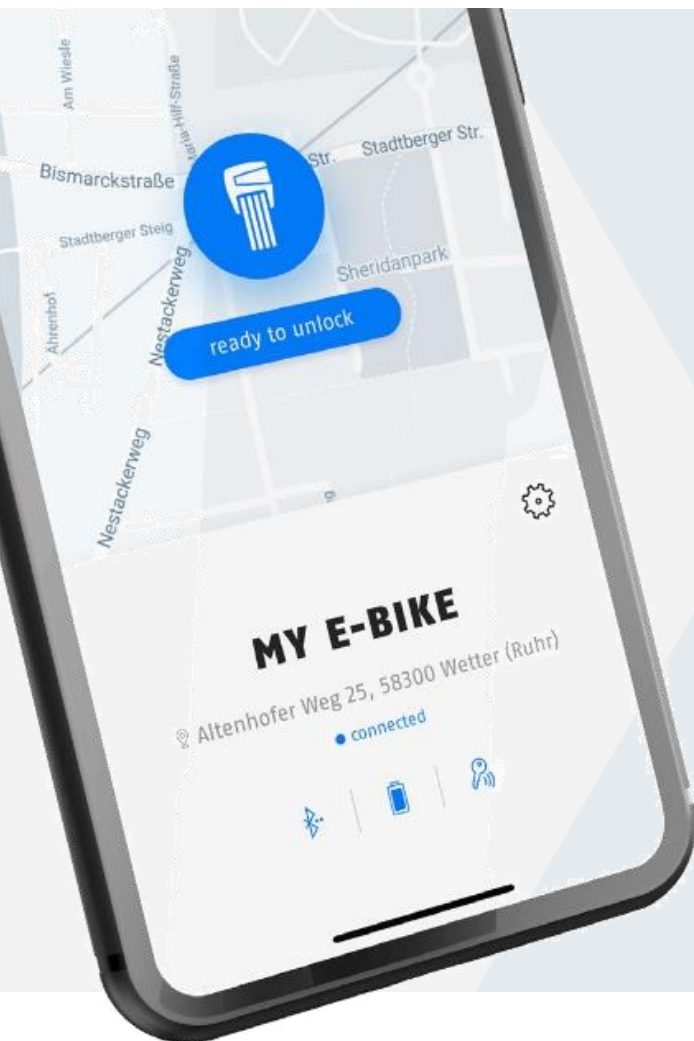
Am Wiesle

Maria-Hilf-Straße

Bismarckstraße

Str.

Stadtberger Str.

Stadtberger Steig

Sheridanpark

Ahrenhof

Nestackerweg

ready to unlock

Nestackerweg

MY E-BIKE

Altenhofer Weg 25, 58300 Wetter (Ruhr)

● connected